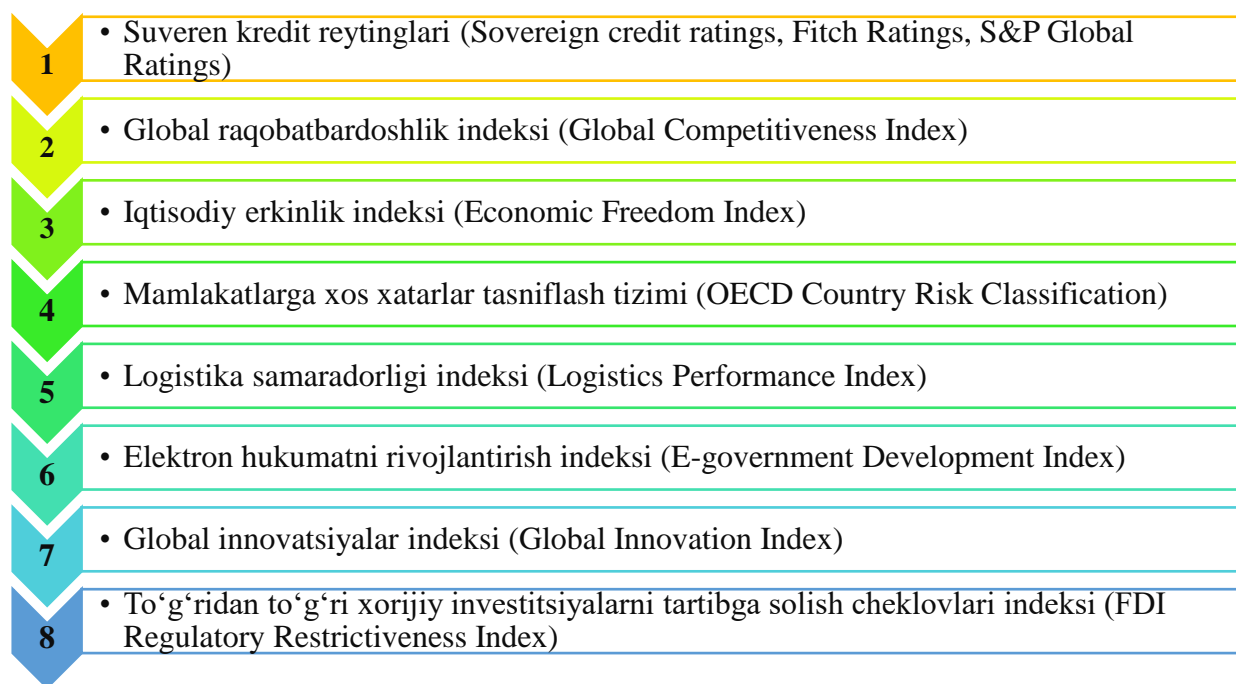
1
• Suveren kredit reytinglari (Sovereign credit ratings, Fitch Ratings, S&P Global Ratings)

2
• Global raqobatbardoshlik indeksi (Global Competitiveness Index)

3
• Iqtisodiy erkinlik indeksi (Economic Freedom Index)

4
• Mamlakatlarga xos xatarlar tasniflash tizimi (OECD Country Risk Classification)

5
• Logistika samaradorligi indeksi (Logistics Performance Index)

6
• Elektron hukumatni rivojlantirish indeksi (E-government Development Index)

7
• Global innovatsiyalar indeksi (Global Innovation Index)

8
• To‘g‘ridan to‘g‘ri xorijiy investitsiyalarni tartibga solish cheklovlari indeksi (FDI Regulatory Restrictiveness Index)